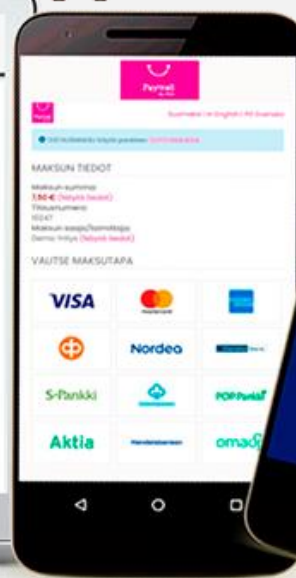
Paytrail

Suomeksi | In English | På Svenska

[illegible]

MAKSUN TIEDOT

Maksun summa:
7,50 € (Tarkista tiedot)
Tilausnumero:
10247
Maksun saaja/Toimittaja:
Demo Yritys (Tarkista tiedot)

VALITSE MAKSUTAPA

VISA

Nordea

S-Pankki

POP Pankki

Aktia

Handelsbanken

omaS